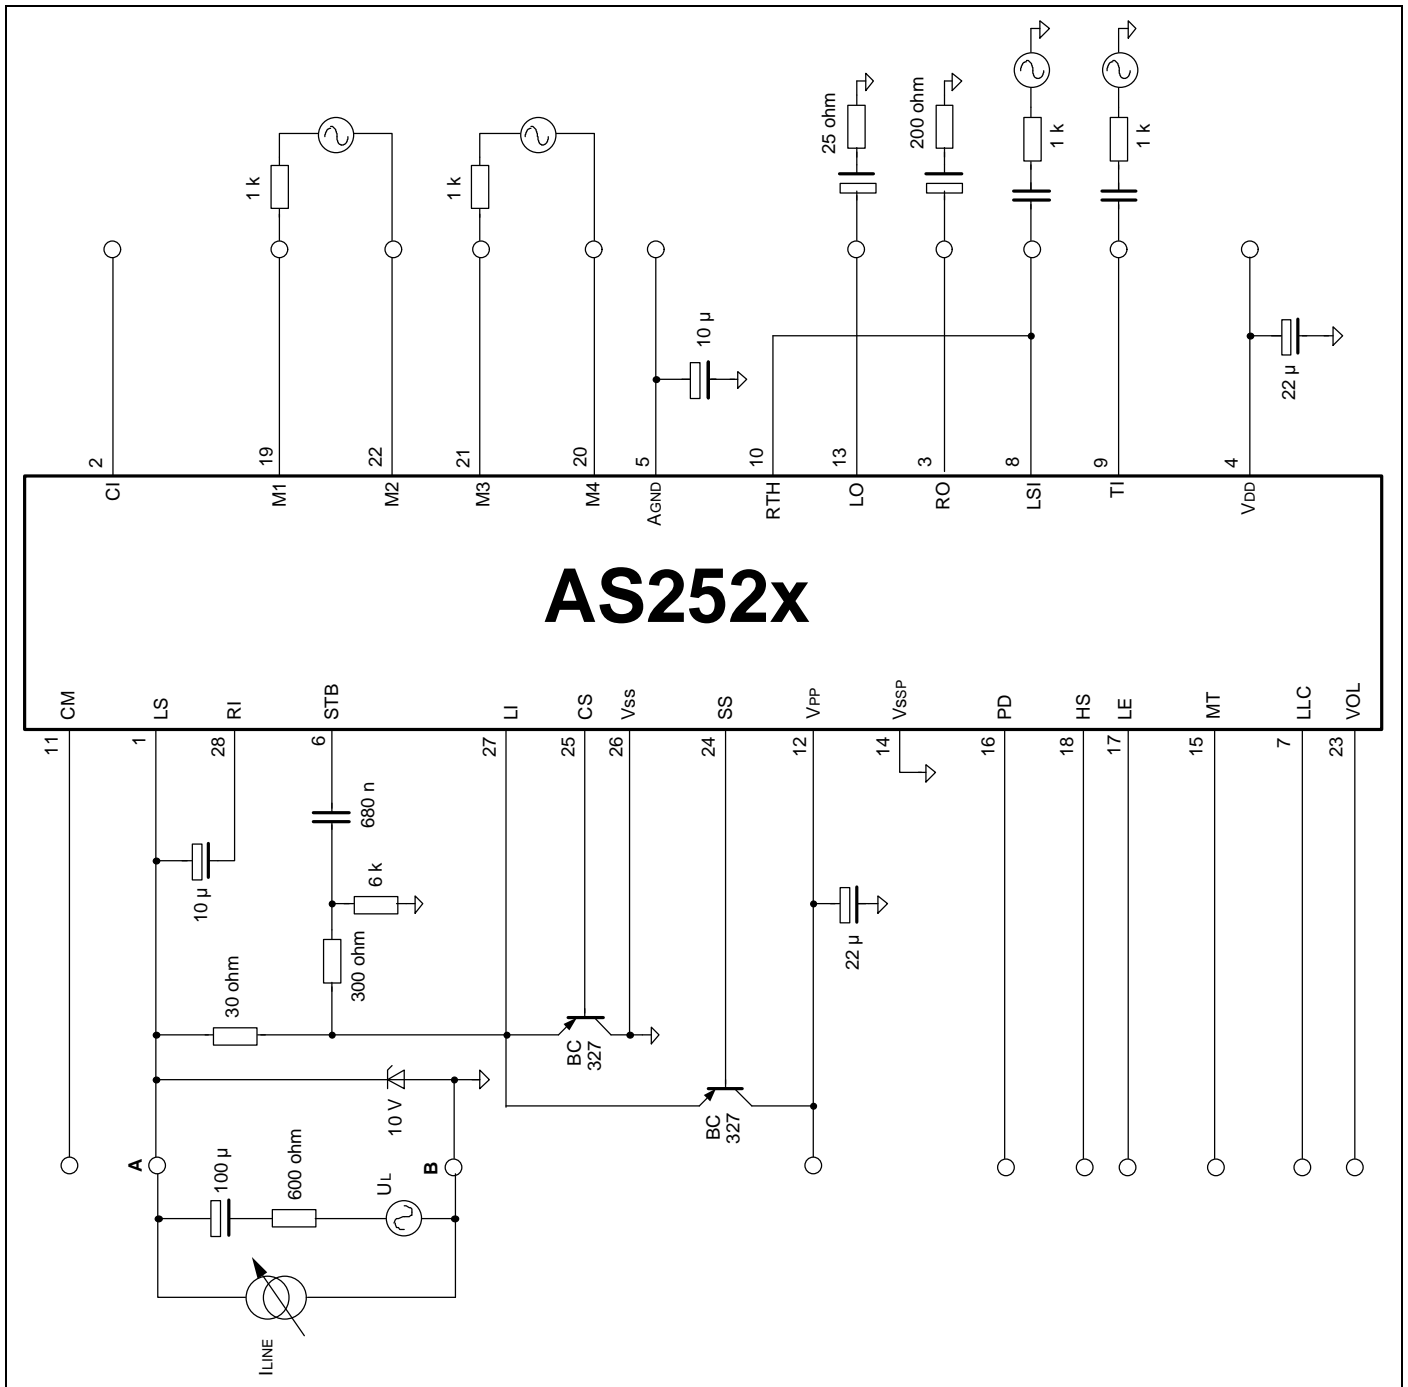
25 ohm
200 ohm
1 k
1 k
1 k
1 k
10 µ
22 µ
2
19
22
21
20
5
10
13
3
8
9
4
CI
M1
M2
M3
M4
AGND
RTH
LO
RO
LSI
TI
VDD

AS252x

CM
LS
RI
STB
LI
CS
VSS
SS
VPP
VSSP
PD
HS
LE
MT
LLC
VOL
11
1
28
6
27
25
26
24
12
14
16
18
17
15
7
23
680 n
10 µ
6 k
22 µ
300 ohm
30 ohm
BC 327
BC 327
10 V
A
B
100 µ
600 ohm
UL
ILINE